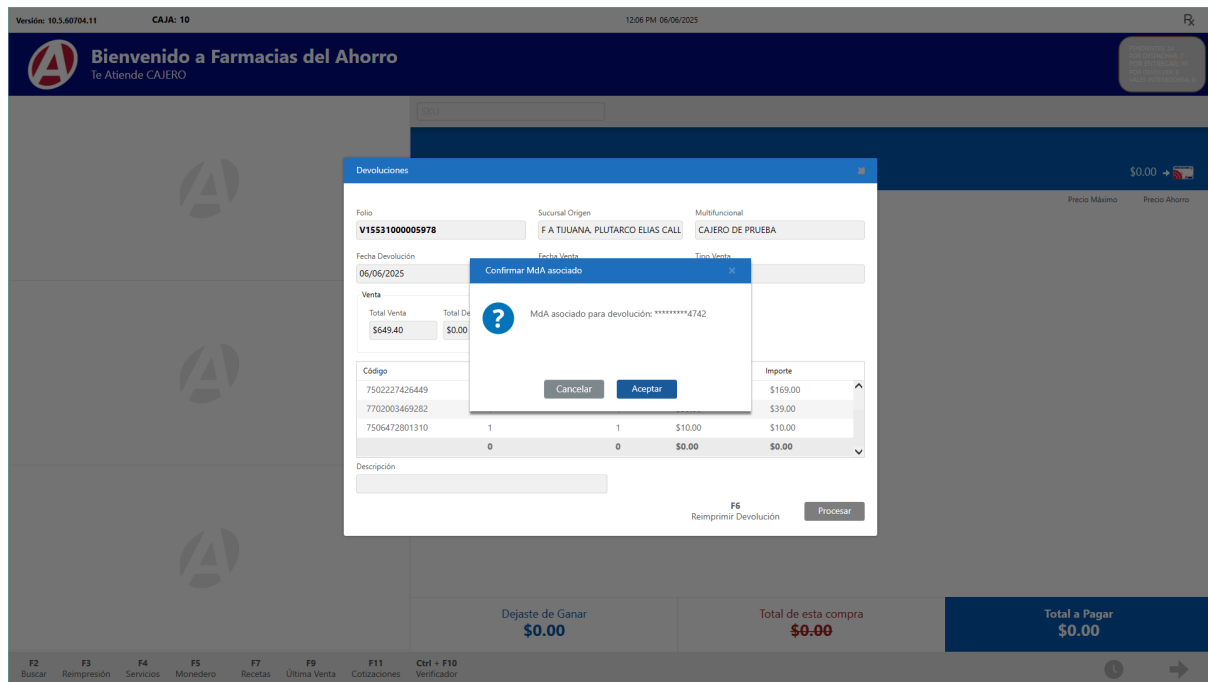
Versión: 10.5.60704.11 CAJA: 10 12:06 PM 06/06/2025 ℞

Bienvenido a Farmacias del Ahorro
Te Atiende CAJERO

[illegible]

SKU

$0.00

Precio Máximo Precio Ahorro

Devoluciones

Folio
V15531000005978

Sucursal Origen
F A TIJUANA, PLUTARCO ELIAS CALL

Multifuncional
CAJERO DE PRUEBA

Fecha Devolución
06/06/2025

Fecha Venta

Tipo Venta

Venta
Total Venta
$649.40
Total De
$0.00

Confirmar MdA asociado

MdA asociado para devolución: *********4742

Cancelar Aceptar

| Código | | | | Importe |
|---|---|---|---|---|
| 7502227426449 | | | | $169.00 |
| 7702003469282 | | | | $39.00 |
| 7506472801310 | 1 | 1 | $10.00 | $10.00 |
| | 0 | 0 | $0.00 | $0.00 |

Descripción

F6
Reimprimir Devolución

Procesar

Dejaste de Ganar
$0.00

Total de esta compra
$0.00

Total a Pagar
$0.00

F2 Buscar F3 Reimpresión F4 Servicios F5 Monedero F7 Recetas F9 Última Venta F11 Cotizaciones Ctrl + F10 Verificador